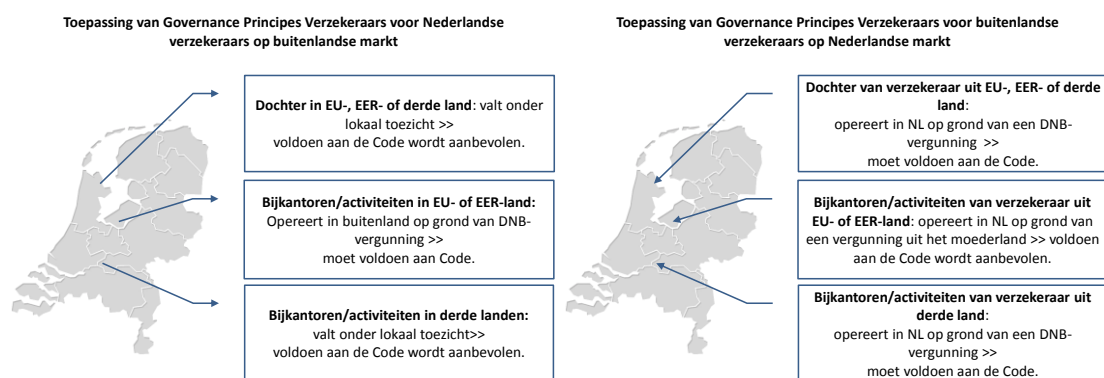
**Toepassing van Governance Principes Verzekeraars voor Nederlandse verzekeraars op buitenlandse markt**

**Dochter in EU-, EER- of derde land**: valt onder lokaal toezicht >> voldoen aan de Code wordt aanbevolen.

**Bijkantoren/activiteiten in EU- of EER-land:** Opereert in buitenland op grond van DNB-vergunning >> moet voldoen aan Code.

**Bijkantoren/activiteiten in derde landen:** valt onder lokaal toezicht>> voldoen aan de Code wordt aanbevolen.

**Toepassing van Governance Principes Verzekeraars voor buitenlandse verzekeraars op Nederlandse markt**

**Dochter van verzekeraar uit EU-, EER- of derde land**: opereert in NL op grond van een DNB-vergunning >> moet voldoen aan de Code.

**Bijkantoren/activiteiten van verzekeraar uit EU- of EER-land**: opereert in NL op grond van een vergunning uit het moederland >> voldoen aan de Code wordt aanbevolen.

**Bijkantoren/activiteiten van verzekeraar uit derde land**: opereert in NL op grond van een DNB-vergunning >> moet voldoen aan de Code.